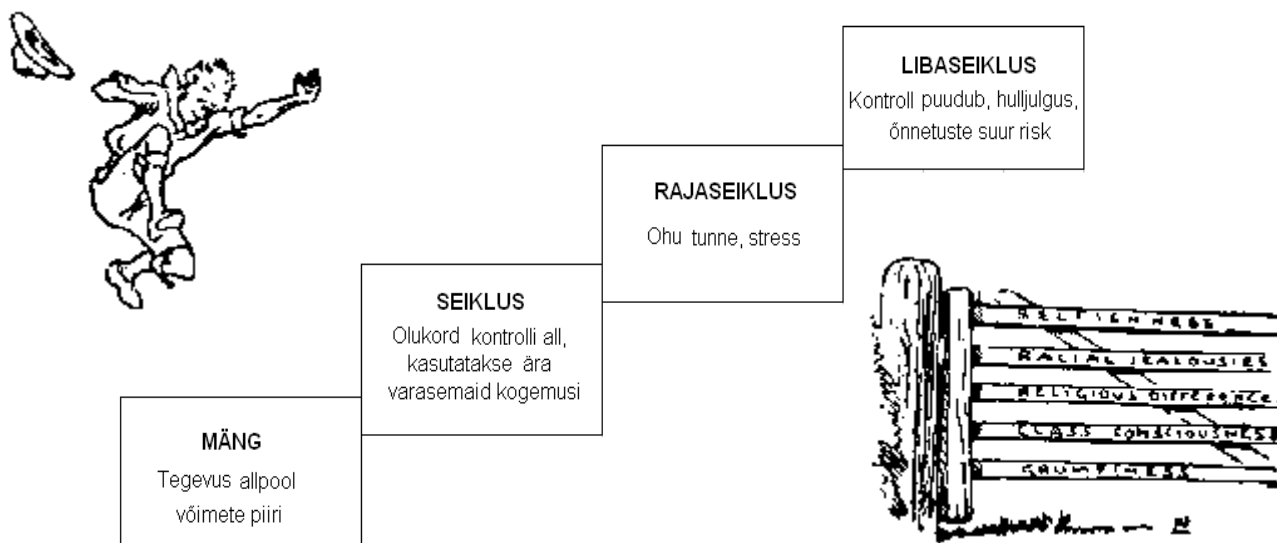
LIBASEIKLUS
Kontroll puudub, hulljulgus, õnnetuste suur risk

RAJASEIKLUS
Ohu tunne, stress

SEIKLUS
Olukord kontrolli all, kasutatakse ära varasemaid kogemusi

MÄNG
Tegevus allpool võimete piiri

SELFISHNESS
RACIAL JEALOUSIES
RELIGIOUS DIFFERENCE
CLASS CONSCIOUSNESS
GRUMPINESS